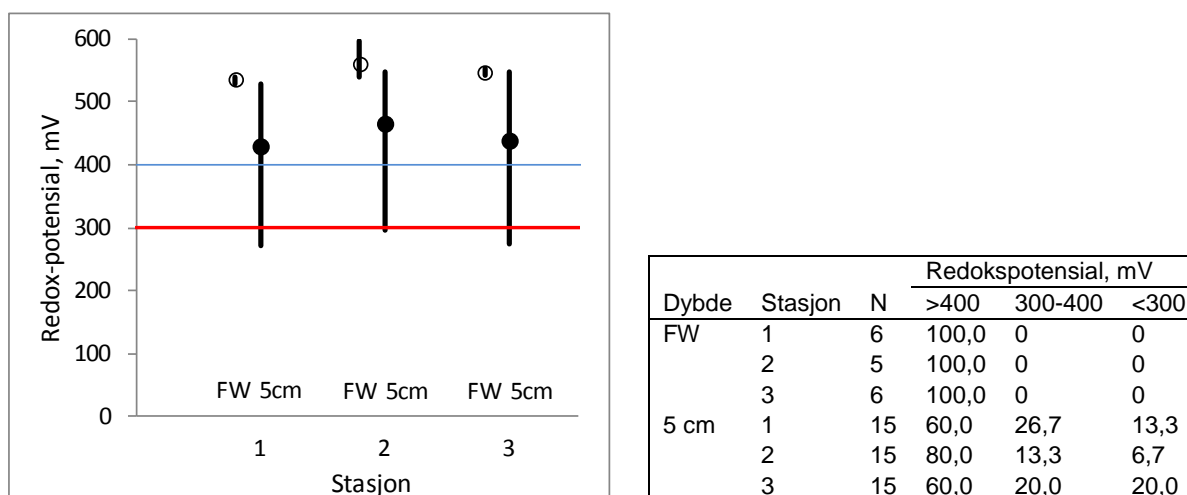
600
500
400
300
200
100
0
Redox-potensial, mV
FW 5cm FW 5cm FW 5cm
1 2 3
Stasjon

| | | | Redokspotensial, mV | | |
|---|---|---|---|---|---|
| Dybde | Stasjon | N | >400 | 300-400 | <300 |
| FW | 1 | 6 | 100,0 | 0 | 0 |
| | 2 | 5 | 100,0 | 0 | 0 |
| | 3 | 6 | 100,0 | 0 | 0 |
| 5 cm | 1 | 15 | 60,0 | 26,7 | 13,3 |
| | 2 | 15 | 80,0 | 13,3 | 6,7 |
| | 3 | 15 | 60,0 | 20,0 | 20,0 |